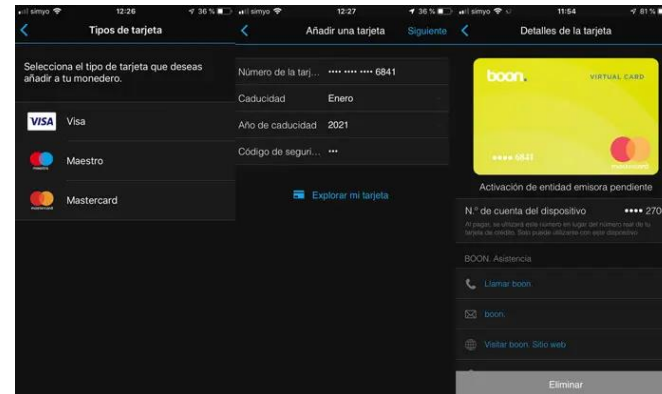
simyo 12:26 36 %
Tipos de tarjeta

Selecciona el tipo de tarjeta que deseas añadir a tu monedero.

VISA Visa

maestro Maestro

mastercard Mastercard

simyo 12:27 36 %
Añadir una tarjeta Siguiente

Número de la tarj... •••• •••• •••• 6841
Caducidad Enero
Año de caducidad 2021
Código de seguri... •••

Explorar mi tarjeta

simyo 11:54 81 %
Detalles de la tarjeta

boon. VIRTUAL CARD
•••• 6841
mastercard

Activación de entidad emisora pendiente

N.º de cuenta del dispositivo •••• 270

Al pagar, se utilizará este número en lugar del número real de tu tarjeta de crédito. Solo puede utilizarse con este dispositivo.

BOON. Asistencia

Llamar boon.

boon.

Visitar boon. Sitio web

Eliminar